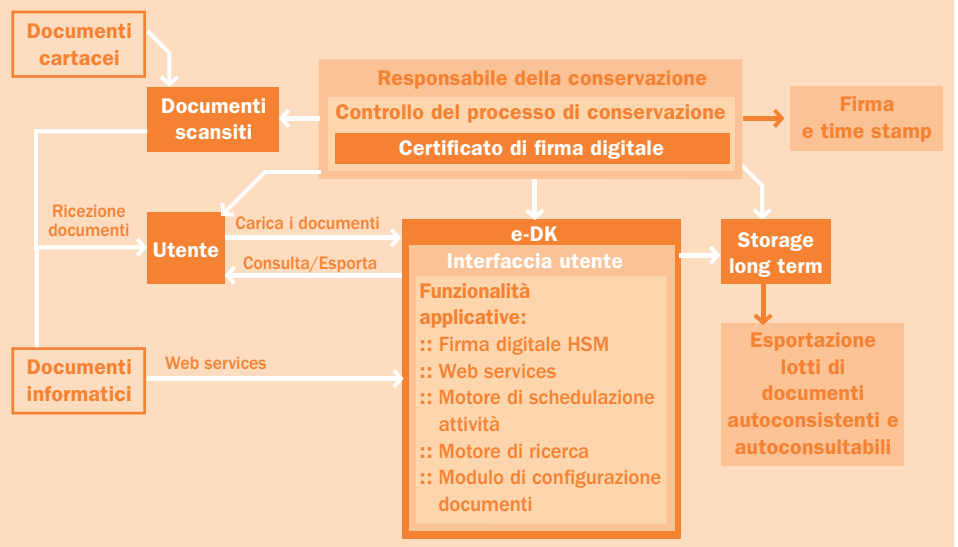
Documenti cartacei

Documenti scansiti

Responsabile della conservazione

Controllo del processo di conservazione

Certificato di firma digitale

Firma e time stamp

Ricezione documenti

Utente

Carica i documenti

Consulta/Esporta

e-DK

Interfaccia utente

Funzionalità applicative:
:: Firma digitale HSM
:: Web services
:: Motore di schedulazione attività
:: Motore di ricerca
:: Modulo di configurazione documenti

Storage long term

Esportazione lotti di documenti autoconsistenti e autoconsultabili

Documenti informatici

Web services